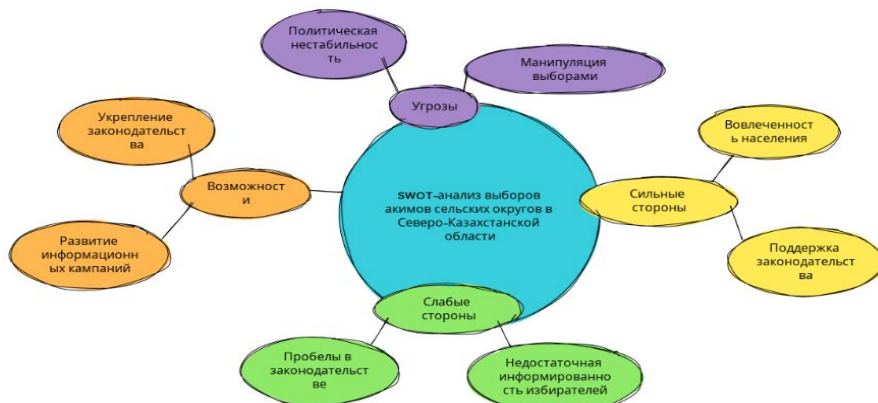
Политическая нестабильность

Манипуляция выборами

Угрозы

Укрепление законодательства

Возможности

Развитие информационных кампаний

SWOT-анализ выборов акимов сельских округов в Северо-Казахстанской области

Вовлеченность населения

Сильные стороны

Поддержка законодательства

Слабые стороны

Пробелы в законодательстве

Недостаточная информированность избирателей